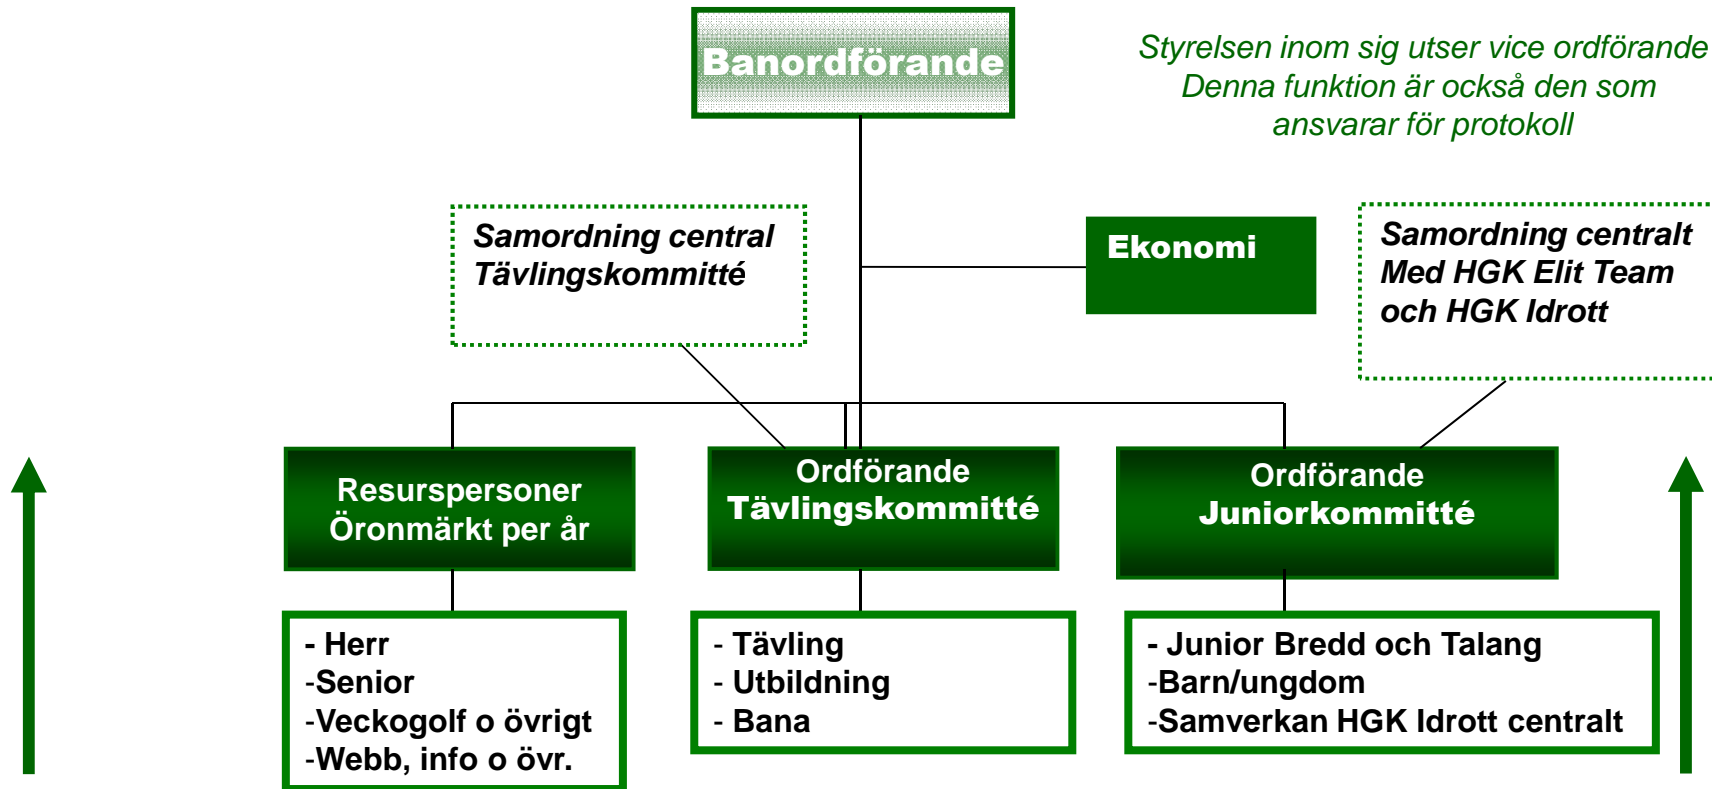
Banordförande

Styrelsen inom sig utser vice ordförande
Denna funktion är också den som
ansvarar för protokoll

Samordning central
Tävlingskommitté

Ekonomi

Samordning centralt
Med HGK Elit Team
och HGK Idrott

Resurspersoner
Öronmärkt per år

Ordförande
Tävlingskommitté

Ordförande
Juniorkommitté

- Herr
-Senior
-Veckogolf o övrigt
-Webb, info o övr.

- Tävling
- Utbildning
- Bana

- Junior Bredd och Talang
-Barn/ungdom
-Samverkan HGK Idrott centralt